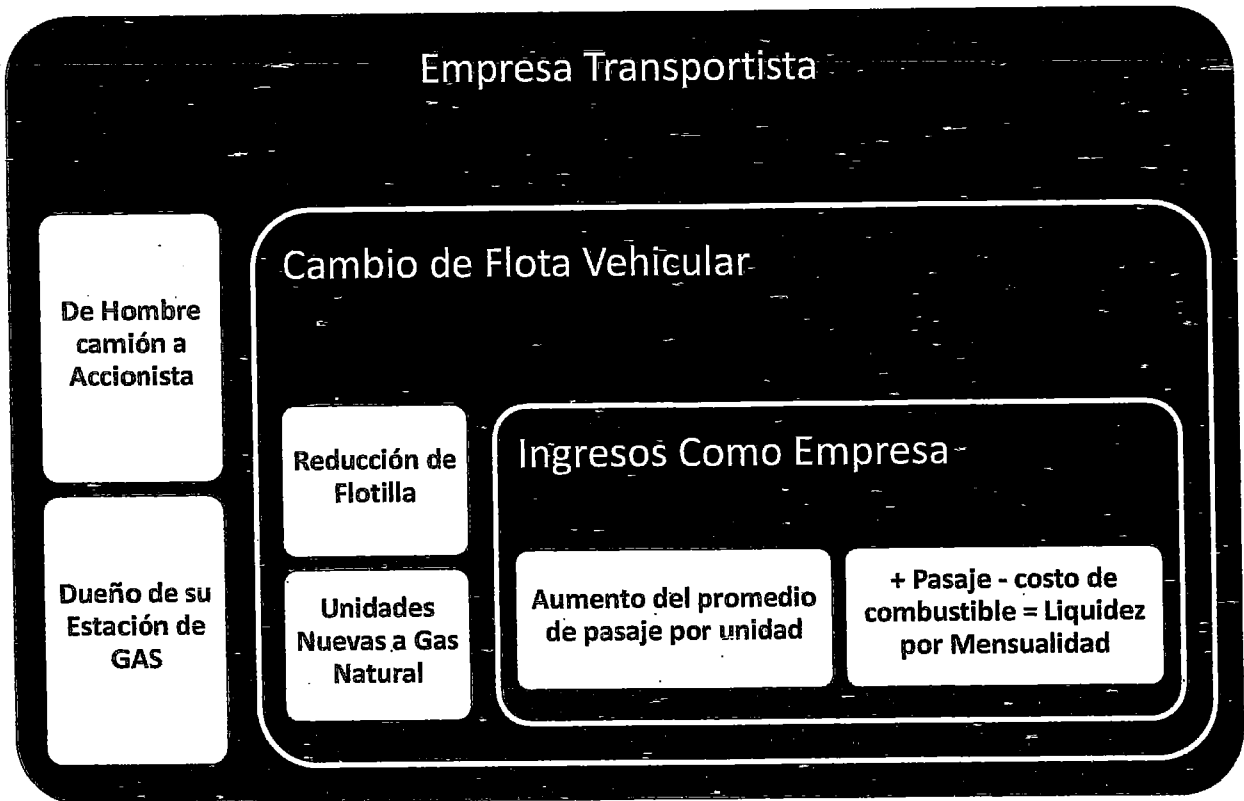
Empresa Transportista

De Hombre camión a Accionista

Dueño de su Estación de GAS

Cambio de Flota Vehicular

Reducción de Flotilla

Unidades Nuevas a Gas Natural

Ingresos Como Empresa

Aumento del promedio de pasaje por unidad

+ Pasaje - costo de combustible = Liquidez por Mensualidad